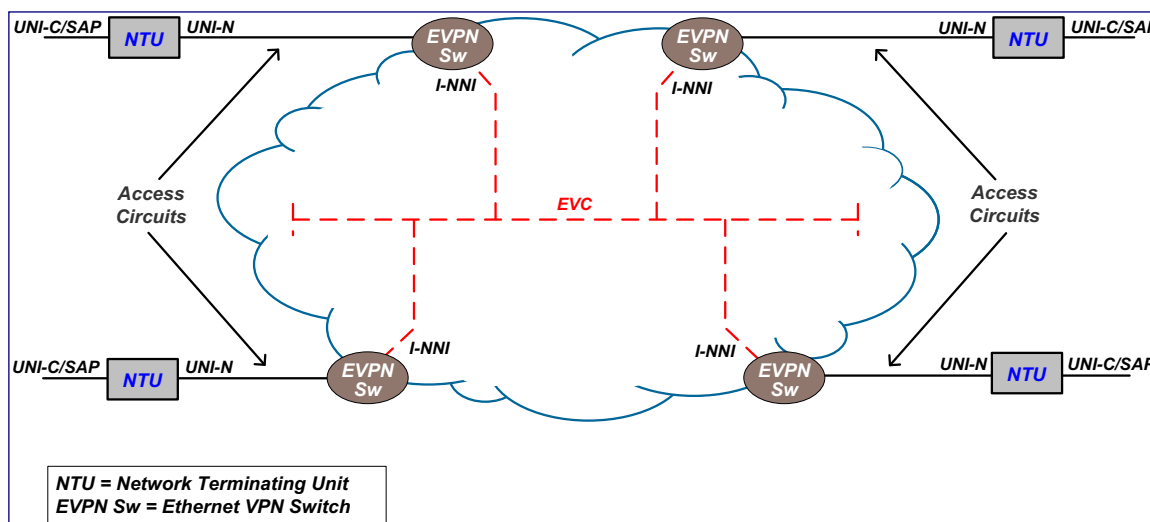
UNI-C/SAP NTU UNI-N

EVPN Sw

I-NNI

EVPN Sw

I-NNI

UNI-N NTU UNI-C/SAP

Access Circuits

EVC

Access Circuits

UNI-C/SAP NTU UNI-N

I-NNI

EVPN Sw

I-NNI

EVPN Sw

UNI-N NTU UNI-C/SAP

NTU = Network Terminating Unit
EVPN Sw = Ethernet VPN Switch